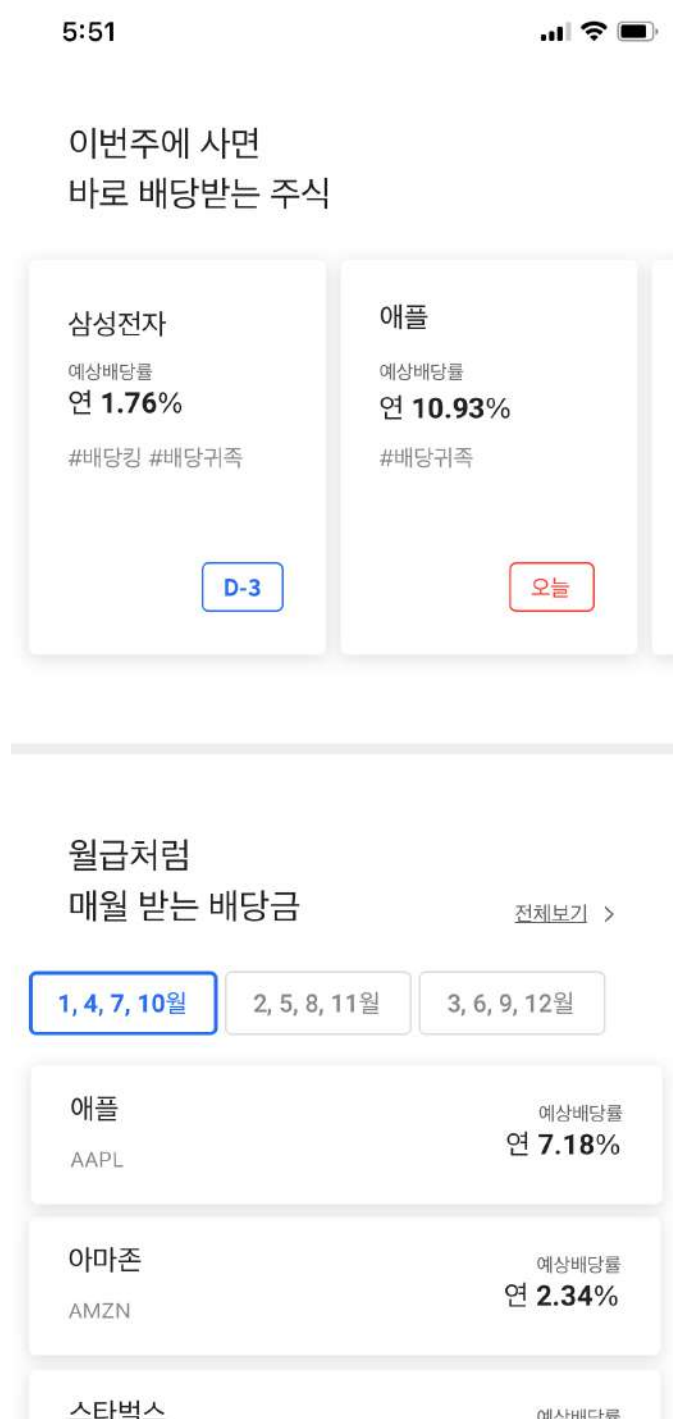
5:51

이번주에 사면
바로 배당받는 주식

삼성전자
예상배당률
연 1.76%
#배당킹 #배당귀족
D-3

애플
예상배당률
연 10.93%
#배당귀족
오늘

월급처럼
매월 받는 배당금
전체보기 >

1, 4, 7, 10월
2, 5, 8, 11월
3, 6, 9, 12월

애플
AAPL
예상배당률
연 7.18%

아마존
AMZN
예상배당률
연 2.34%

스타벅스
예상배당률